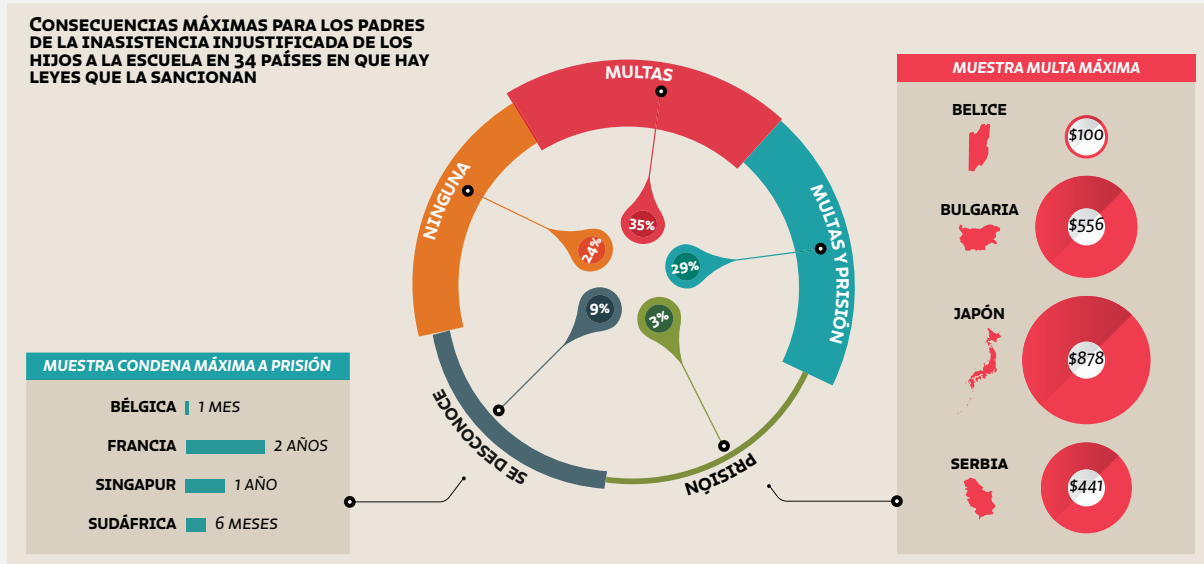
Consecuencias máximas para los padres de la inasistencia injustificada de los hijos a la escuela en 34 países en que hay leyes que la sancionan

MULTAS
NINGUNA
MULTAS Y PRISIÓN
SE DESCONOCE
PRISIÓN

35%
24%
29%
9%
3%

MUESTRA CONDENA MÁXIMA A PRISIÓN

BÉLGICA 1 MES
FRANCIA 2 AÑOS
SINGAPUR 1 AÑO
SUDÁFRICA 6 MESES

MUESTRA MULTA MÁXIMA

BELICE $100
BULGARIA $556
JAPÓN $878
SERBIA $441